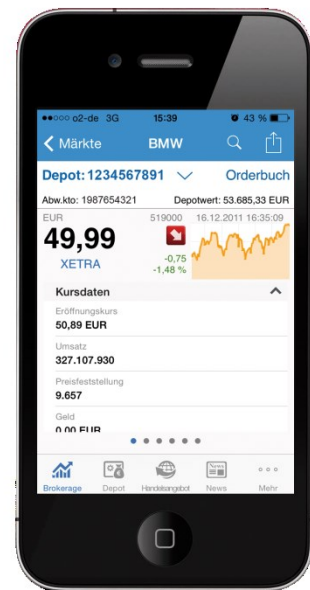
●●○○○ o2-de 3G 15:39 43 %

Märkte BMW

Depot: 1234567891 Orderbuch

Abw.kto: 1987654321 Depotwert: 53.685,33 EUR

EUR 519000 16.12.2011 16:35:09

49,99

XETRA

-0,75
-1,48 %

Kursdaten

Eröffnungskurs
50,89 EUR

Umsatz
327.107.930

Preisfeststellung
9.657

Geld
0,00 EUR

Brokerage Depot Handelsangebot News Mehr